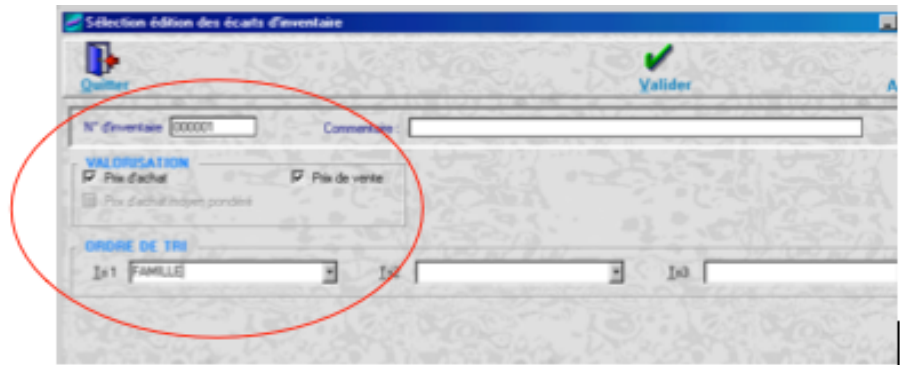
Sélection édition des écarts d'inventaire

Quitter

Valider

A

N° d'inventaire 000001

Commentaire

VALORISATION

Prix d'achat

Prix de vente

Prix d'achat moyen pondéré

ORDRE DE TRI

Tri1 FAMILLE

Tri2

Tri3